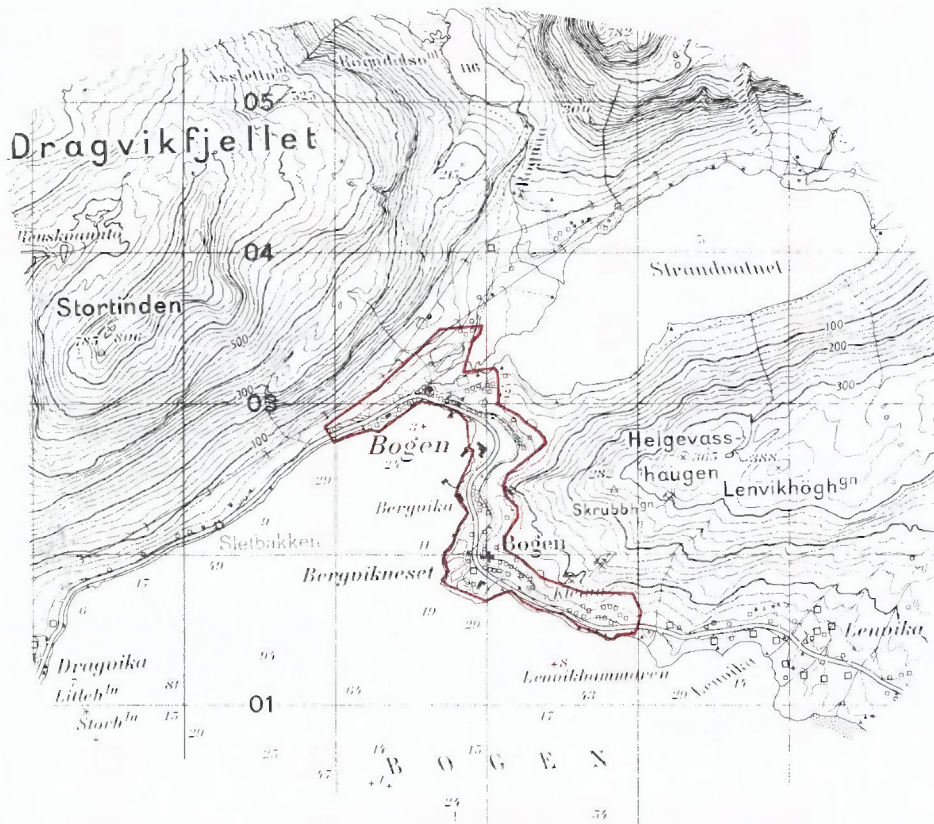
Assletten
Bogndalsv
116
782
300
05
Dragvikfjellet
Renskarvatn
04
Strandvatnet
Stortinden
785 806
500
300
03
100
200
300
100
Bogen
Helgevass-haugen
Lenvikhøgh$^{gn}$
Bergvika
Skrubb$^{gn}$
Sletbakken
Bogen
Bergvikneset
Dragvika
Litleh$^{lu}$
Storh$^{lu}$
01
Lenvikhamaren
Lenvika
B O G E N